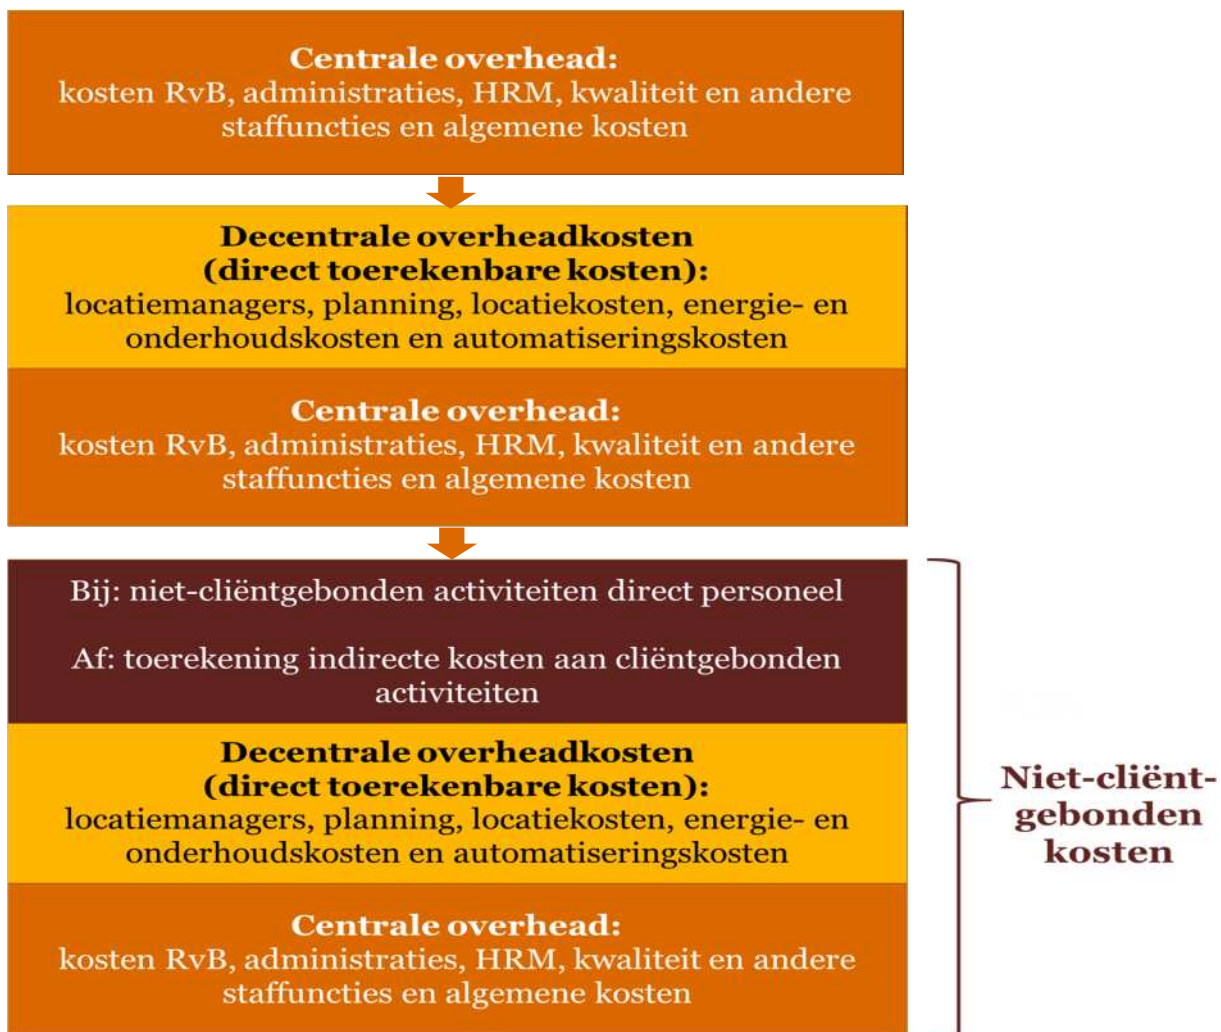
**Centrale overhead:**
kosten RvB, administraties, HRM, kwaliteit en andere staffuncties en algemene kosten

**Decentrale overheadkosten (direct toerekenbare kosten):**
locatiemanagers, planning, locatiekosten, energie- en onderhoudskosten en automatiseringskosten

**Centrale overhead:**
kosten RvB, administraties, HRM, kwaliteit en andere staffuncties en algemene kosten

Bij: niet-cliëntgebonden activiteiten direct personeel

Af: toerekening indirecte kosten aan cliëntgebonden activiteiten

**Decentrale overheadkosten (direct toerekenbare kosten):**
locatiemanagers, planning, locatiekosten, energie- en onderhoudskosten en automatiseringskosten

**Centrale overhead:**
kosten RvB, administraties, HRM, kwaliteit en andere staffuncties en algemene kosten

**Niet-cliënt-gebonden kosten**